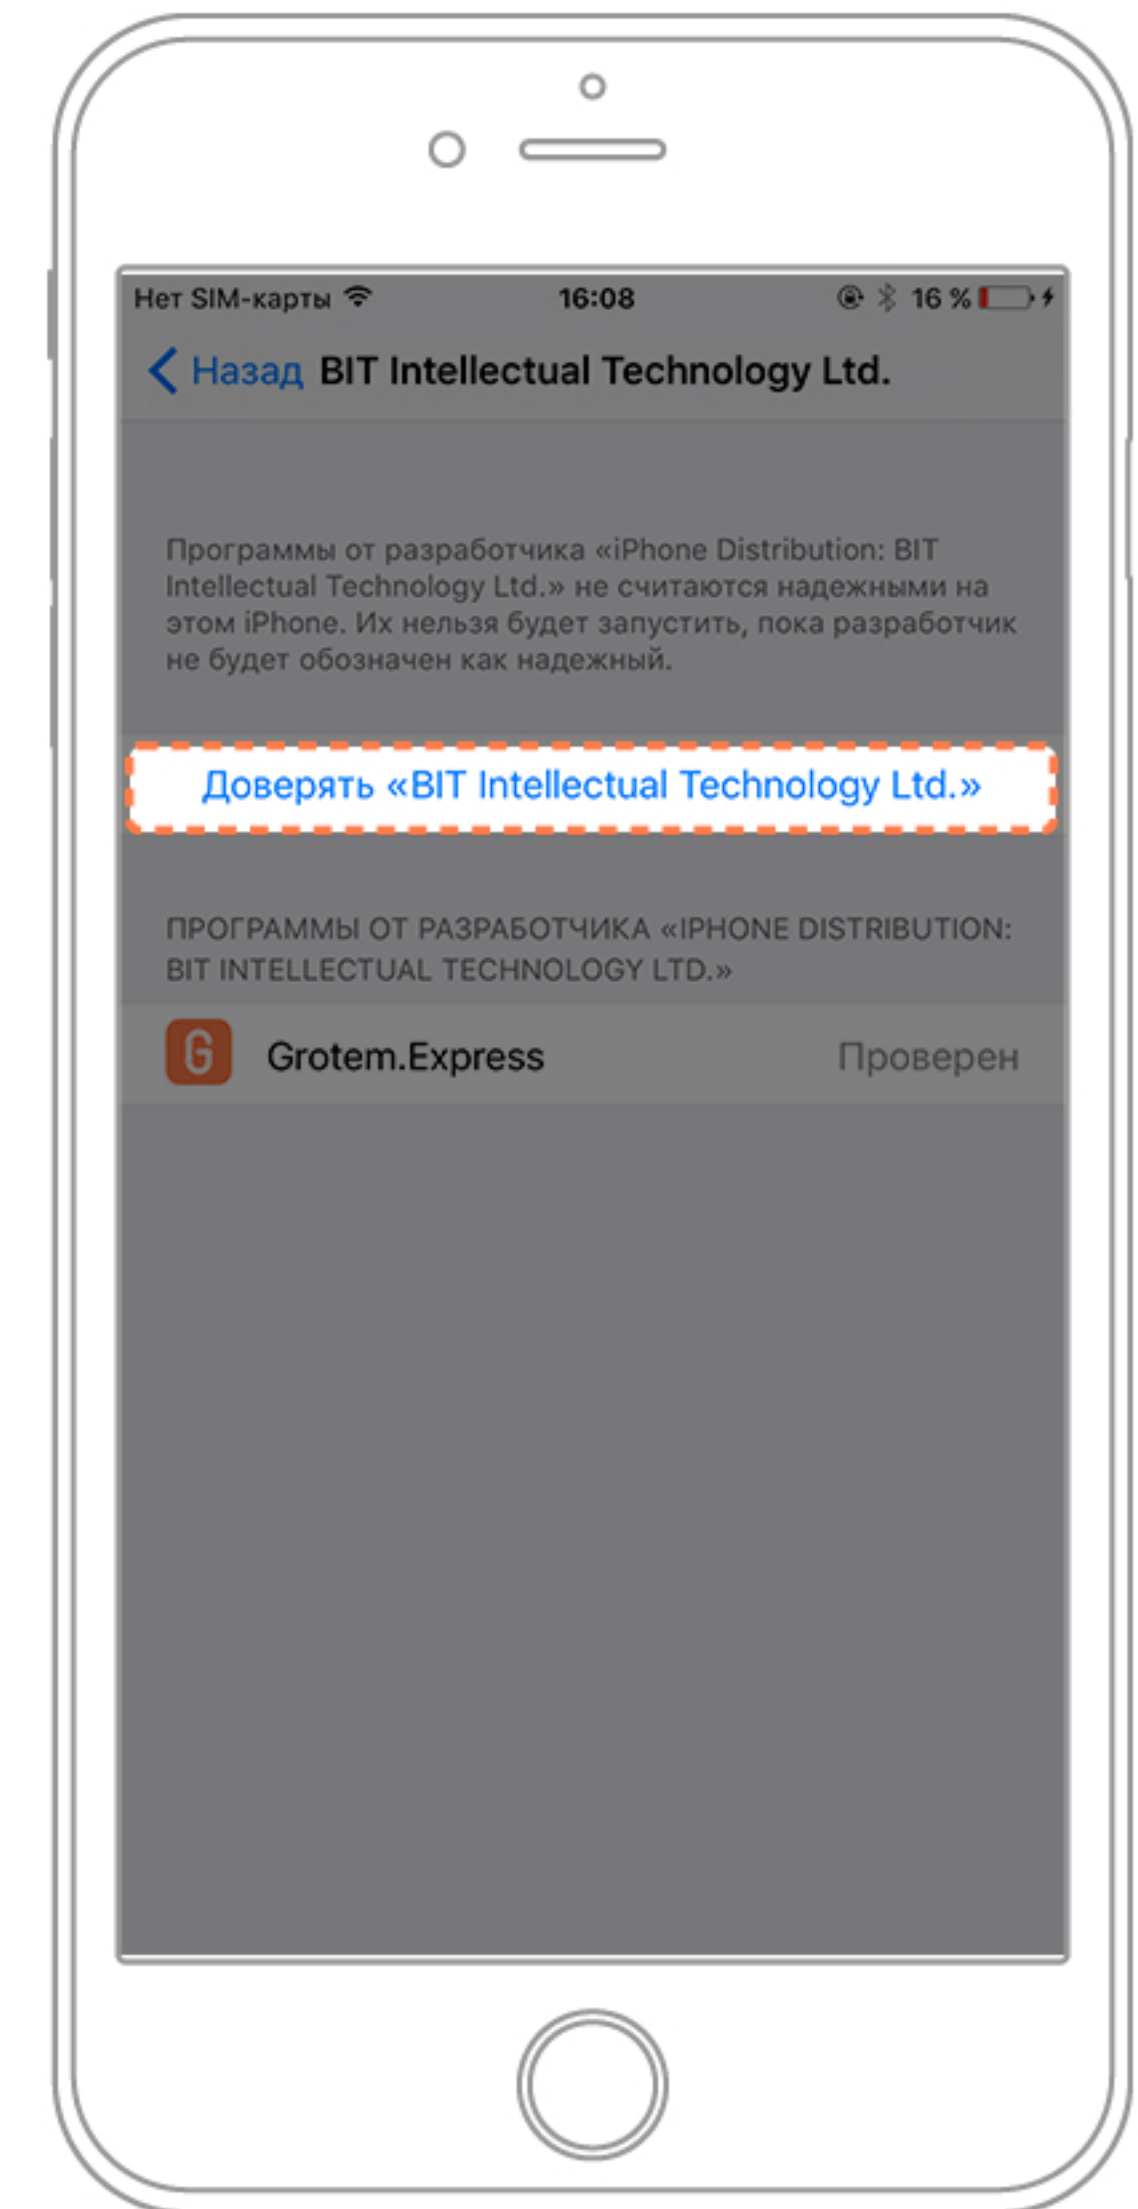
Нет SIM-карты 16:08 16 %

Назад BIT Intellectual Technology Ltd.

Программы от разработчика «iPhone Distribution: BIT Intellectual Technology Ltd.» не считаются надежными на этом iPhone. Их нельзя будет запустить, пока разработчик не будет обозначен как надежный.

Доверять «BIT Intellectual Technology Ltd.»

ПРОГРАММЫ ОТ РАЗРАБОТЧИКА «IPHONE DISTRIBUTION: BIT INTELLECTUAL TECHNOLOGY LTD.»

G Grotem.Express Проверен